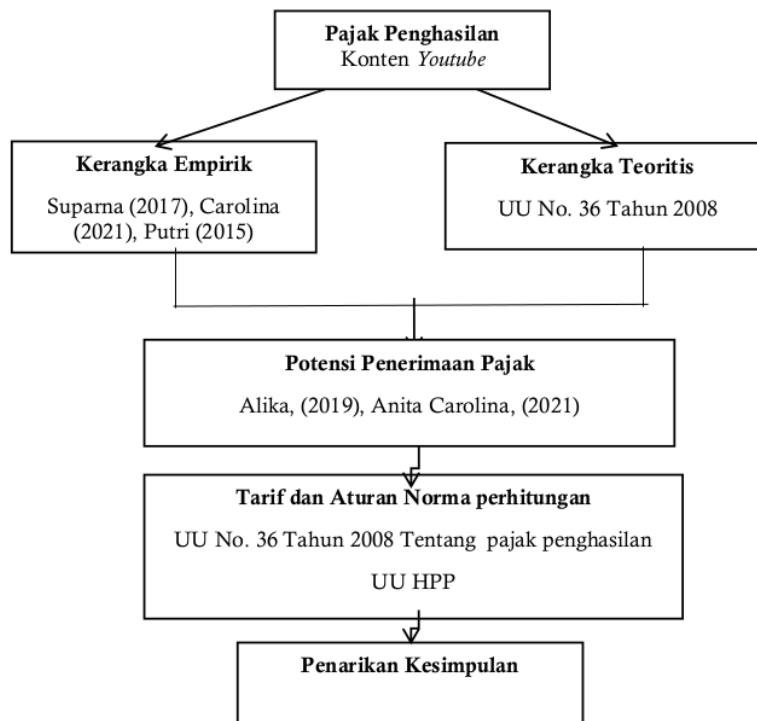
**Pajak Penghasilan**
Konten *Youtube*

**Kerangka Empirik**
Suparna (2017), Carolina (2021), Putri (2015)

**Kerangka Teoritis**
UU No. 36 Tahun 2008

**Potensi Penerimaan Pajak**
Alika, (2019), Anita Carolina, (2021)

**Tarif dan Aturan Norma perhitungan**
UU No. 36 Tahun 2008 Tentang pajak penghasilan
UU HPP

**Penarikan Kesimpulan**